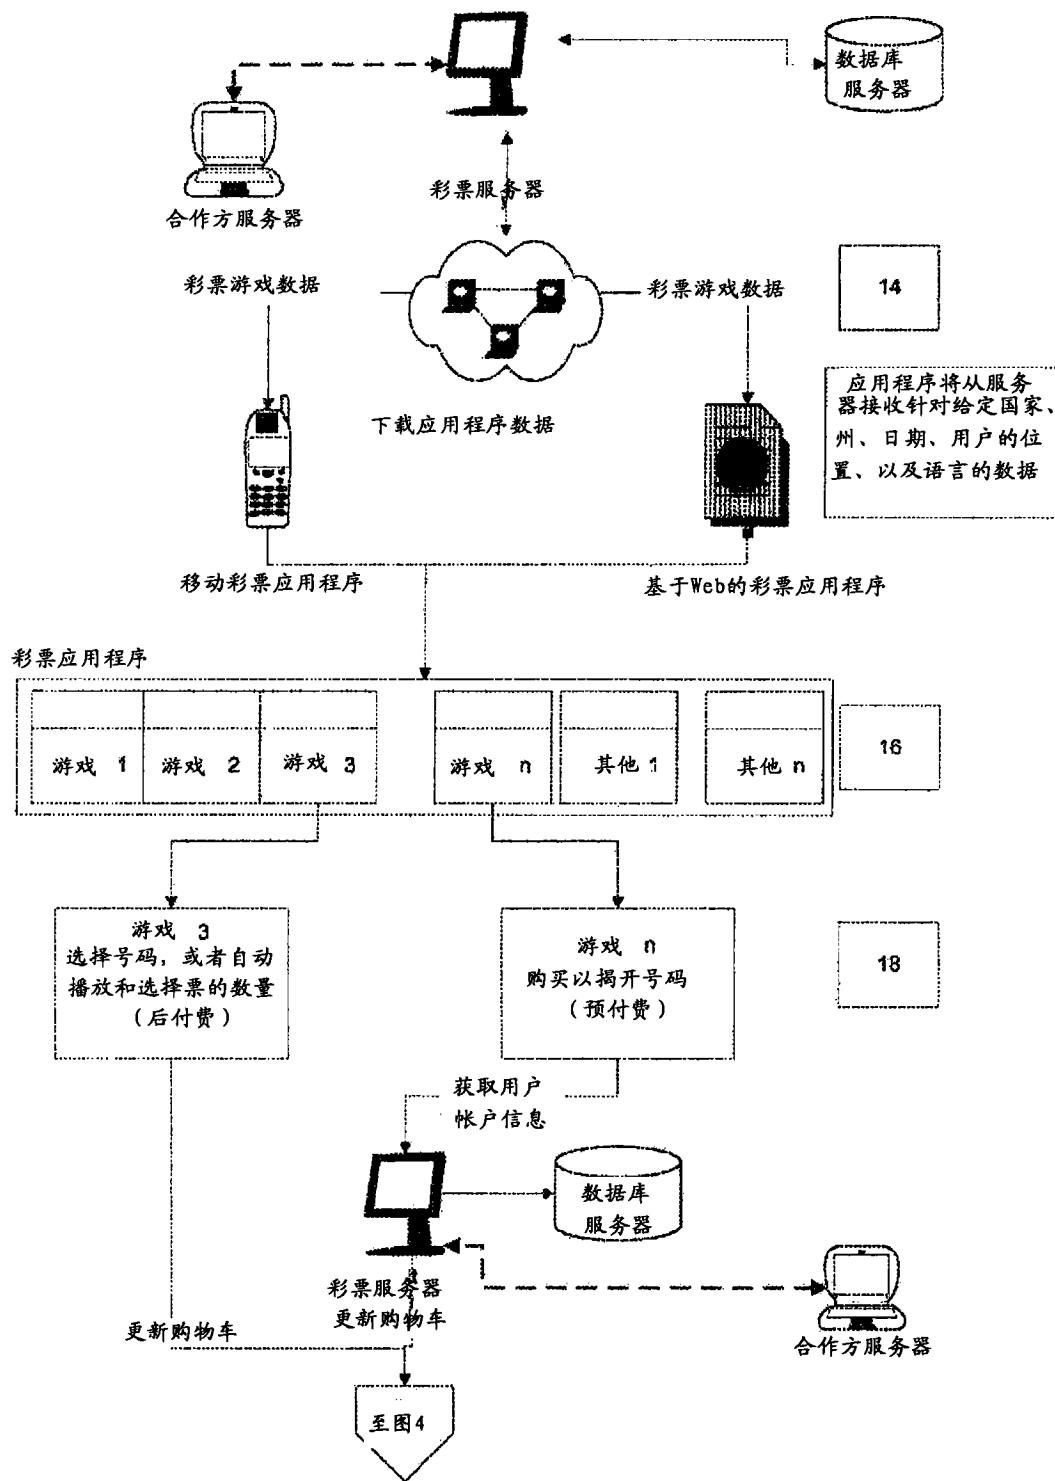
数据库
服务器

合作方服务器

彩票服务器

彩票游戏数据

彩票游戏数据

14

下载应用程序数据

应用程序将从服务器接收针对给定国家、州、日期、用户的位置、以及语言的数据

移动彩票应用程序

基于Web的彩票应用程序

彩票应用程序

| 游戏 1 | 游戏 2 | 游戏 3 | 游戏 n | 其他 1 | 其他 n |
|---|---|---|---|---|---|

16

游戏 3
选择号码，或者自动播放和选择票的数量
（后付费）

游戏 n
购买以揭开号码
（预付费）

18

获取用户
帐户信息

数据库
服务器

彩票服务器
更新购物车

更新购物车

合作方服务器

至图4